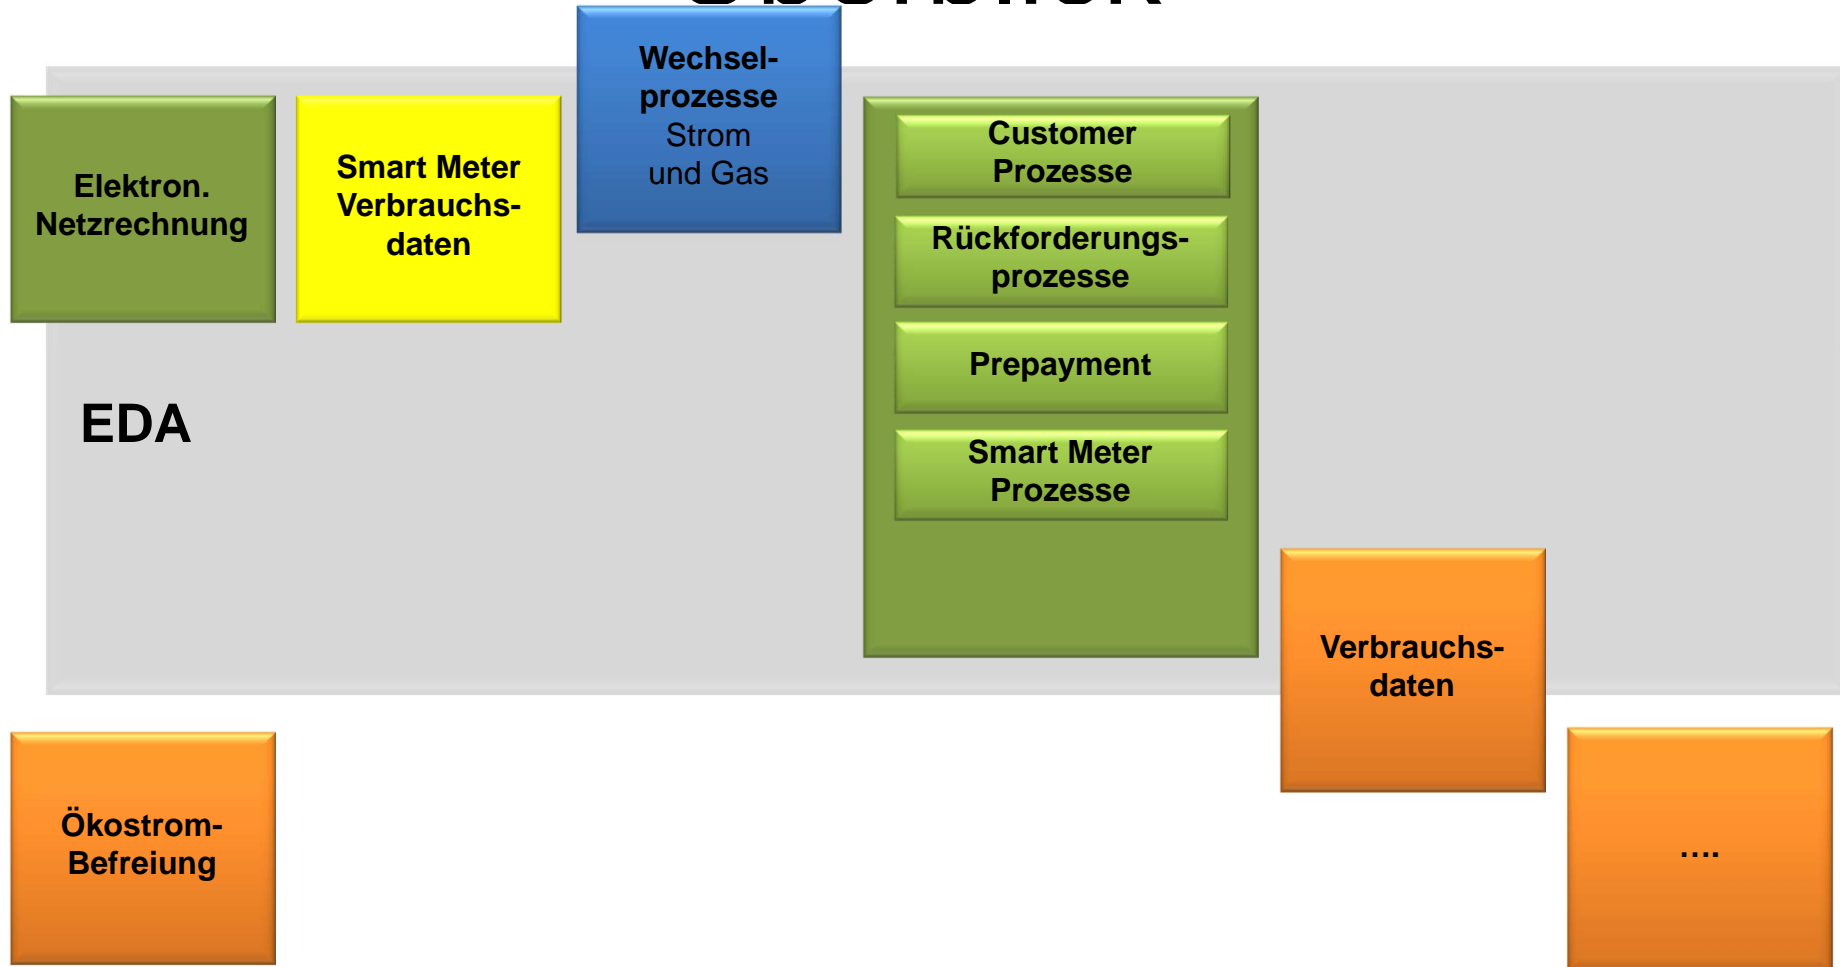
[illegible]

Elektron. Netzrechnung

Smart Meter Verbrauchsdaten

Wechselprozesse Strom und Gas

Customer Prozesse

Rückforderungsprozesse

Prepayment

Smart Meter Prozesse

EDA

Verbrauchsdaten

Ökostrom-Befreiung

....